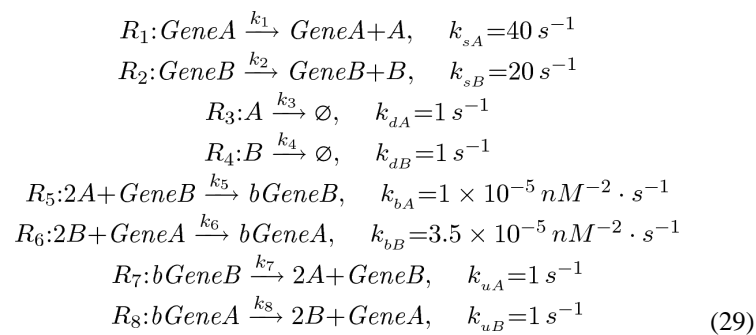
$R_1{:}GeneA \xrightarrow{k_1} GeneA{+}A, \quad k_{sA}{=}40\,s^{-1}$
$R_2{:}GeneB \xrightarrow{k_2} GeneB{+}B, \quad k_{sB}{=}20\,s^{-1}$
$R_3{:}A \xrightarrow{k_3} \varnothing, \quad k_{dA}{=}1\,s^{-1}$
$R_4{:}B \xrightarrow{k_4} \varnothing, \quad k_{dB}{=}1\,s^{-1}$
$R_5{:}2A{+}GeneB \xrightarrow{k_5} bGeneB, \quad k_{bA}{=}1 \times 10^{-5}\,nM^{-2} \cdot s^{-1}$
$R_6{:}2B{+}GeneA \xrightarrow{k_6} bGeneA, \quad k_{bB}{=}3.5 \times 10^{-5}\,nM^{-2} \cdot s^{-1}$
$R_7{:}bGeneB \xrightarrow{k_7} 2A{+}GeneB, \quad k_{uA}{=}1\,s^{-1}$
$R_8{:}bGeneA \xrightarrow{k_8} 2B{+}GeneA, \quad k_{uB}{=}1\,s^{-1}$ (29)